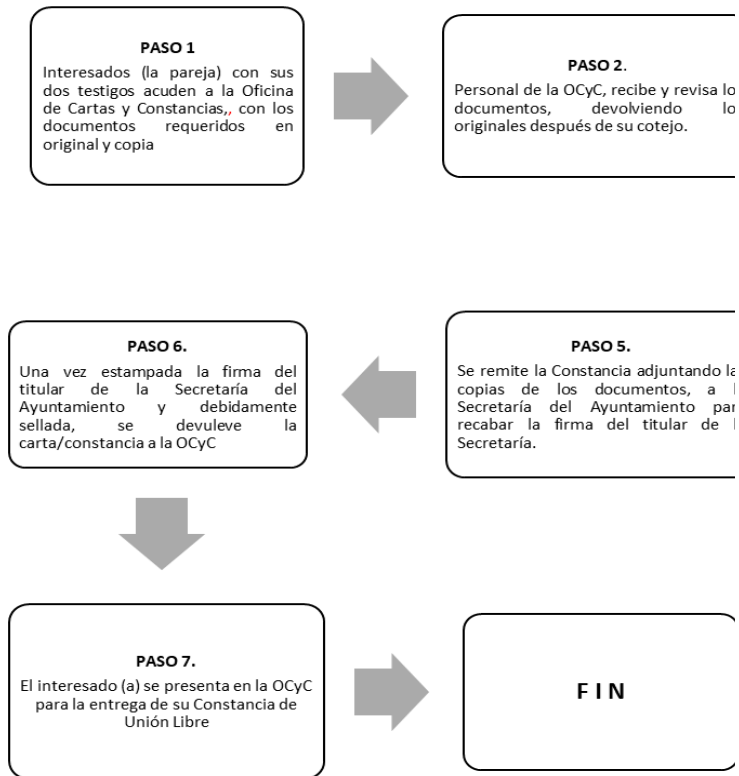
PASO 1
Interesados (la pareja) con sus dos testigos acuden a la Oficina de Cartas y Constancias,, con los documentos requeridos en original y copia

PASO 2.
Personal de la OCyC, recibe y revisa lo documentos, devolviendo lo originales después de su cotejo.

PASO 6.
Una vez estampada la firma del titular de la Secretaría del Ayuntamiento y debidamente sellada, se devuleve la carta/constancia a la OCyC

PASO 5.
Se remite la Constancia adjuntando la copias de los documentos, a l Secretaría del Ayuntamiento par recabar la firma del titular de l Secretaría.

PASO 7.
El interesado (a) se presenta en la OCyC para la entrega de su Constancia de Unión Libre

F I N